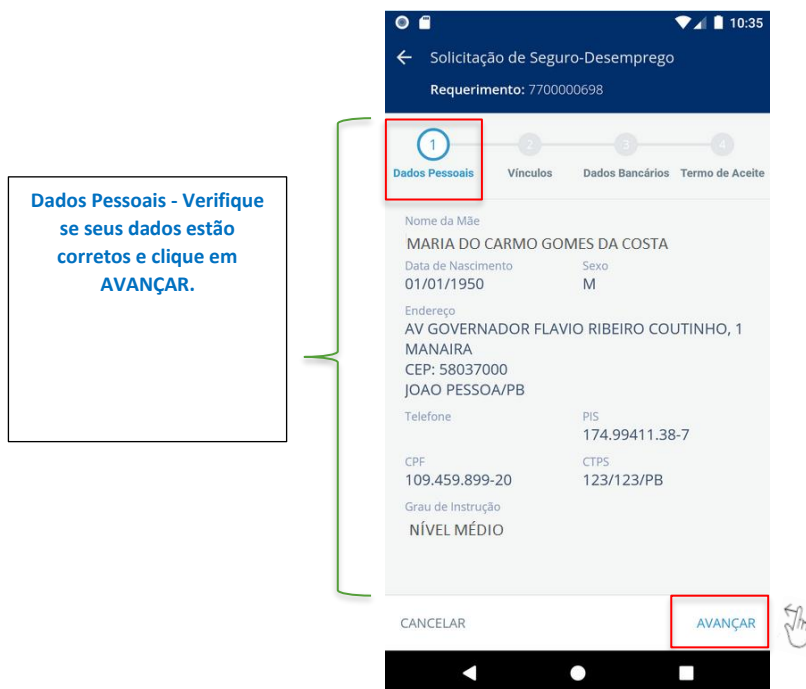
Dados Pessoais - Verifique se seus dados estão corretos e clique em AVANÇAR.

10:35

Solicitação de Seguro-Desemprego

Requerimento: 7700000698

1 Dados Pessoais
2 Vínculos
3 Dados Bancários
4 Termo de Aceite

Nome da Mãe
MARIA DO CARMO GOMES DA COSTA

Data de Nascimento
01/01/1950

Sexo
M

Endereço
AV GOVERNADOR FLAVIO RIBEIRO COUTINHO, 1
MANAIRA
CEP: 58037000
JOAO PESSOA/PB

Telefone

PIS
174.99411.38-7

CPF
109.459.899-20

CTPS
123/123/PB

Grau de Instrução
NÍVEL MÉDIO

CANCELAR

AVANÇAR